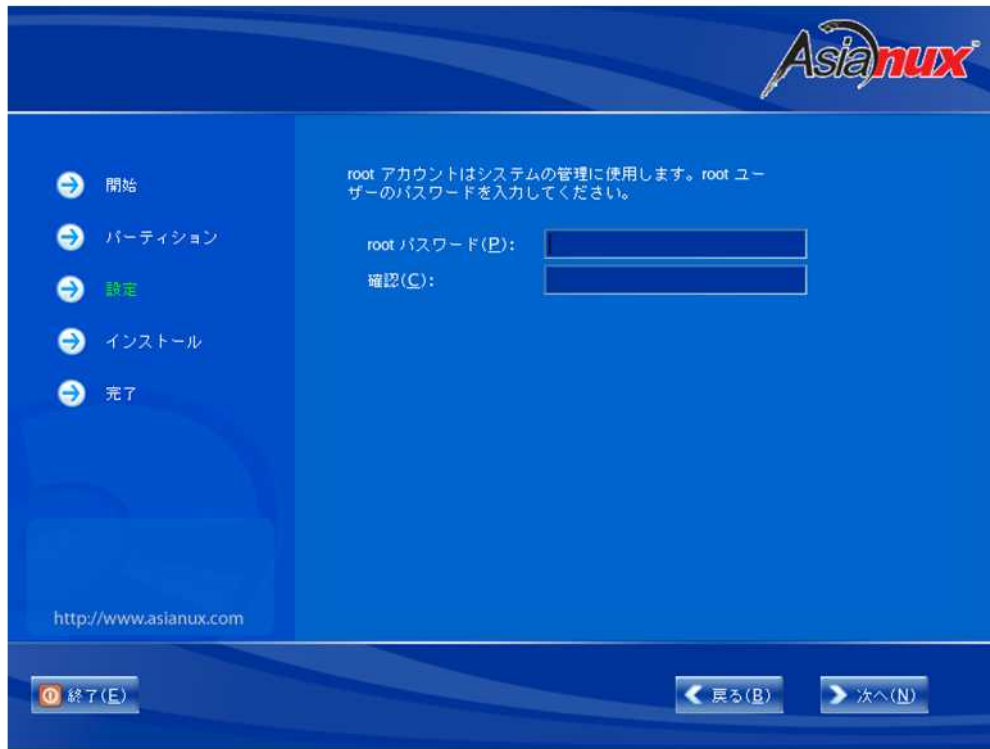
Asianux

開始

パーティション

設定

インストール

完了

http://www.asianux.com

root アカウントはシステムの管理に使用します。root ユーザーのパスワードを入力してください。

root パスワード(P):

確認(C):

終了(E)

戻る(B)

次へ(N)